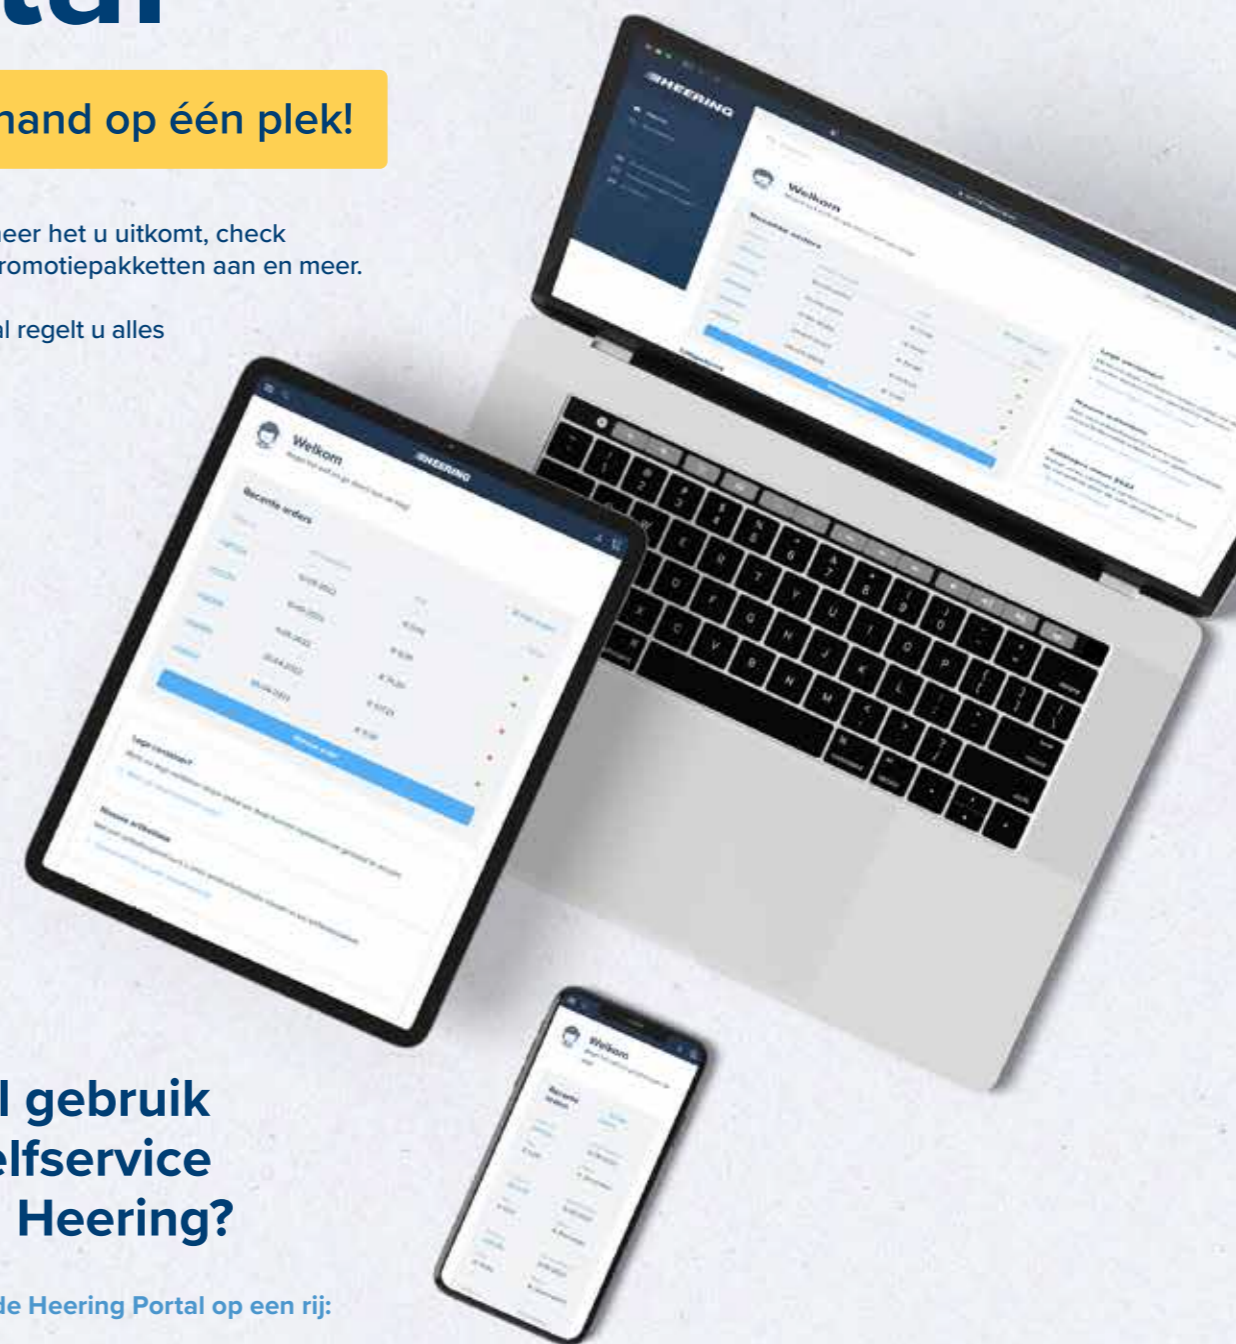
hand op één plek!

neer het u uitkomt, check romotiepakketten aan en meer.

al regelt u alles

HEERING

Welkom

Recente orders

HEERING

Welkom

Recente orders

Welkom

Recente orders

l gebruik elfservice Heering?

de Heering Portal op een rij: